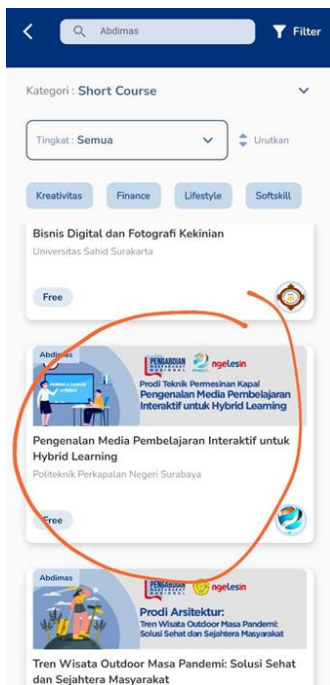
Abdimas

Filter

Kategori : Short Course

Tingkat : Semua

Urutkan

Kreativitas

Finance

Lifestyle

Softskill

Bisnis Digital dan Fotografi Kekinian

Universitas Sahid Surakarta

Free

Abdimas

PENGABDIAN MASYARAKAT

ngelesin

Prodi Teknik Permesinan Kapal

Pengenalan Media Pembelajaran Interaktif untuk Hybrid Learning

Pengenalan Media Pembelajaran Interaktif untuk Hybrid Learning

Politeknik Perkapalan Negeri Surabaya

Free

Abdimas

PENGABDIAN MASYARAKAT

ngelesin

Prodi Arsitektur:

Tren Wisata Outdoor Masa Pandemi: Solusi Sehat dan Sejahtera Masyarakat

Tren Wisata Outdoor Masa Pandemi: Solusi Sehat dan Sejahtera Masyarakat